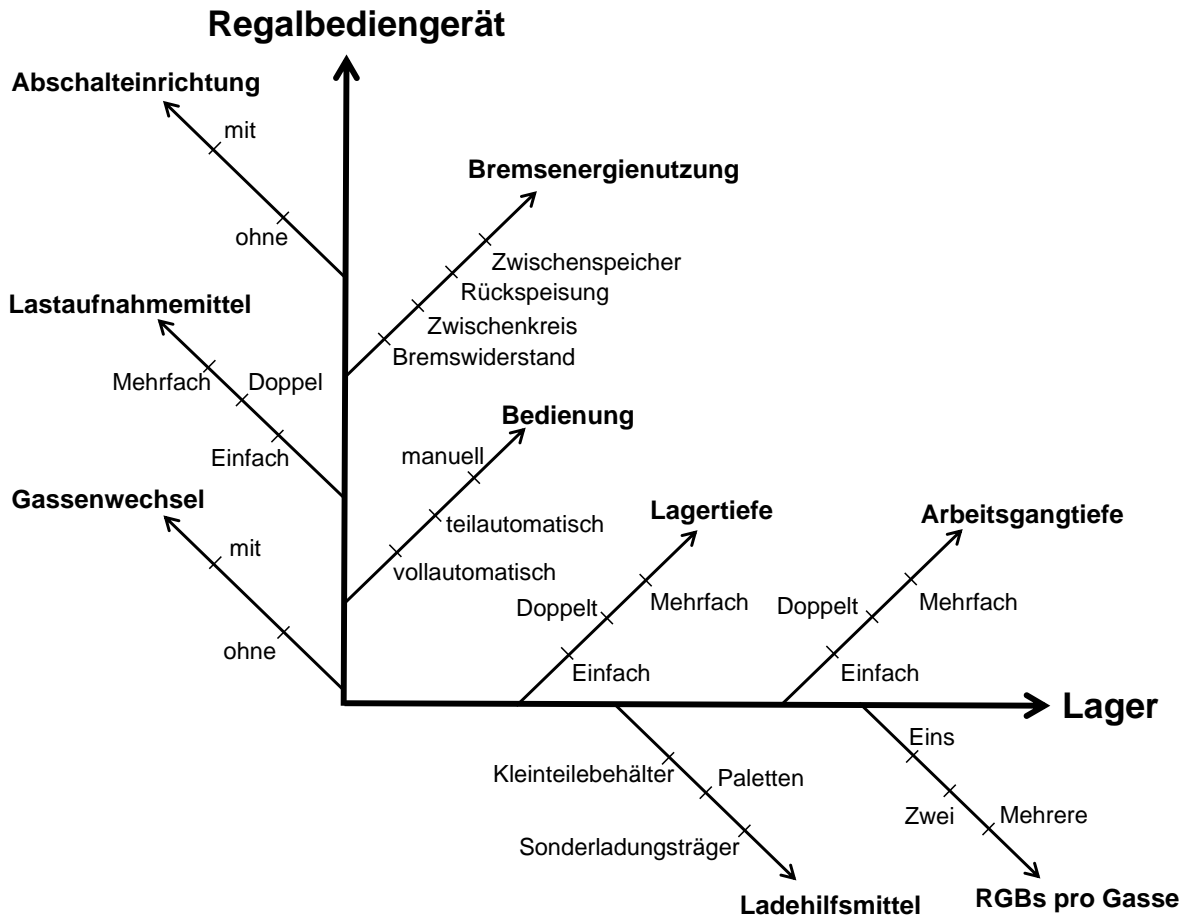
Regalbediengerät

Abschalteinrichtung
mit
ohne

Bremsenergienutzung
Zwischenspeicher
Rückspeisung
Zwischenkreis
Bremswiderstand

Lastaufnahmemittel
Mehrfach
Doppel
Einfach

Bedienung
manuell
teilautomatisch
vollautomatisch

Gassenwechsel
mit
ohne

Lagertiefe
Doppelt
Mehrfach
Einfach

Arbeitsgangtiefe
Doppelt
Mehrfach
Einfach

Lager

Kleinteilebehälter
Paletten
Sonderladungsträger
Ladehilfsmittel

Eins
Zwei
Mehrere
RGBs pro Gasse